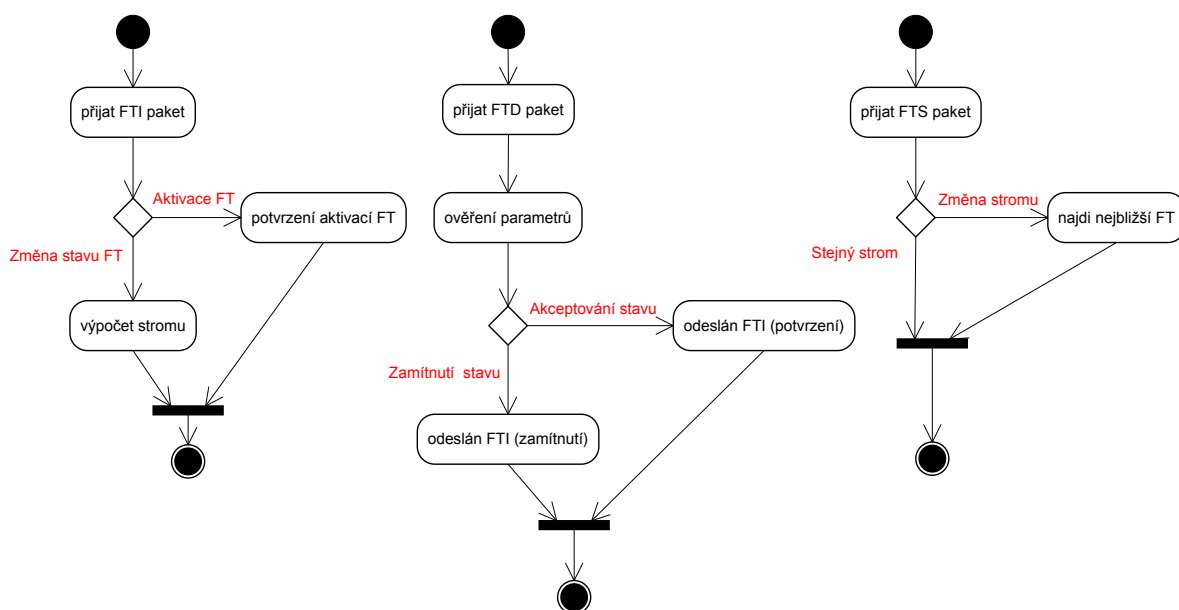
přijat FTI paket

Aktivace FT

potvrzení aktivací FT

Změna stavu FT

výpočet stromu

přijat FTD paket

ověření parametrů

Akceptování stavu

odeslán FTI (potvrzení)

Zamítnutí stavu

odeslán FTI (zamítnutí)

přijat FTS paket

Změna stromu

najdi nejbližší FT

Stejný strom